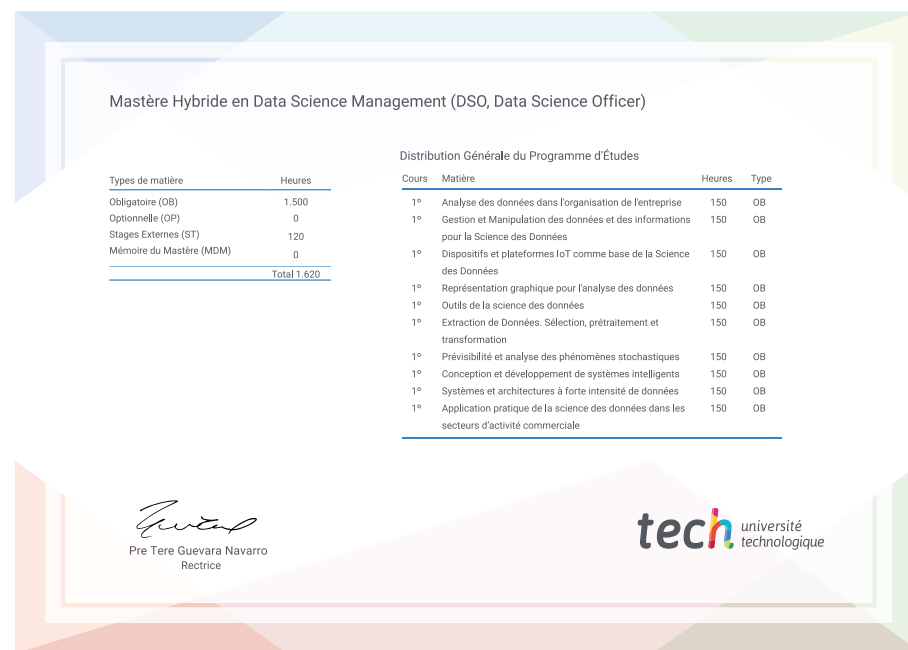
Mastère Hybride en Data Science Management (DSO, Data Science Officer)

| Types de matière | Heures |
|---|---|
| Obligatoire (OB) | 1.500 |
| Optionnelle (OP) | 0 |
| Stages Externes (ST) | 120 |
| Mémoire du Mastère (MDM) | 0 |
| | Total 1.620 |

Distribution Générale du Programme d'Études

| Cours | Matière | Heures | Type |
|---|---|---|---|
| 1º | Analyse des données dans l'organisation de l'entreprise | 150 | OB |
| 1º | Gestion et Manipulation des données et des informations pour la Science des Données | 150 | OB |
| 1º | Dispositifs et plateformes IoT comme base de la Science des Données | 150 | OB |
| 1º | Représentation graphique pour l'analyse des données | 150 | OB |
| 1º | Outils de la science des données | 150 | OB |
| 1º | Extraction de Données. Sélection, prétraitement et transformation | 150 | OB |
| 1º | Prévisibilité et analyse des phénomènes stochastiques | 150 | OB |
| 1º | Conception et développement de systèmes intelligents | 150 | OB |
| 1º | Systèmes et architectures à forte intensité de données | 150 | OB |
| 1º | Application pratique de la science des données dans les secteurs d'activité commerciale | 150 | OB |

Pre Tere Guevara Navarro
Rectrice

tech université technologique